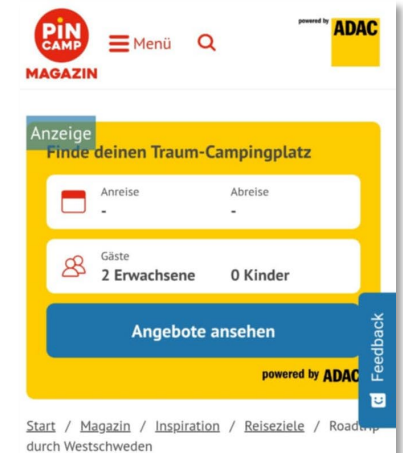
PIN CAMP MAGAZIN

Menü

powered by ADAC

Anzeige

Finde deinen Traum-Campingplatz

Anreise
-

Abreise
-

Gäste
2 Erwachsene

0 Kinder

Angebote ansehen

powered by ADAC

Feedback

Start / Magazin / Inspiration / Reiseziele / Roadtrip durch Westschweden